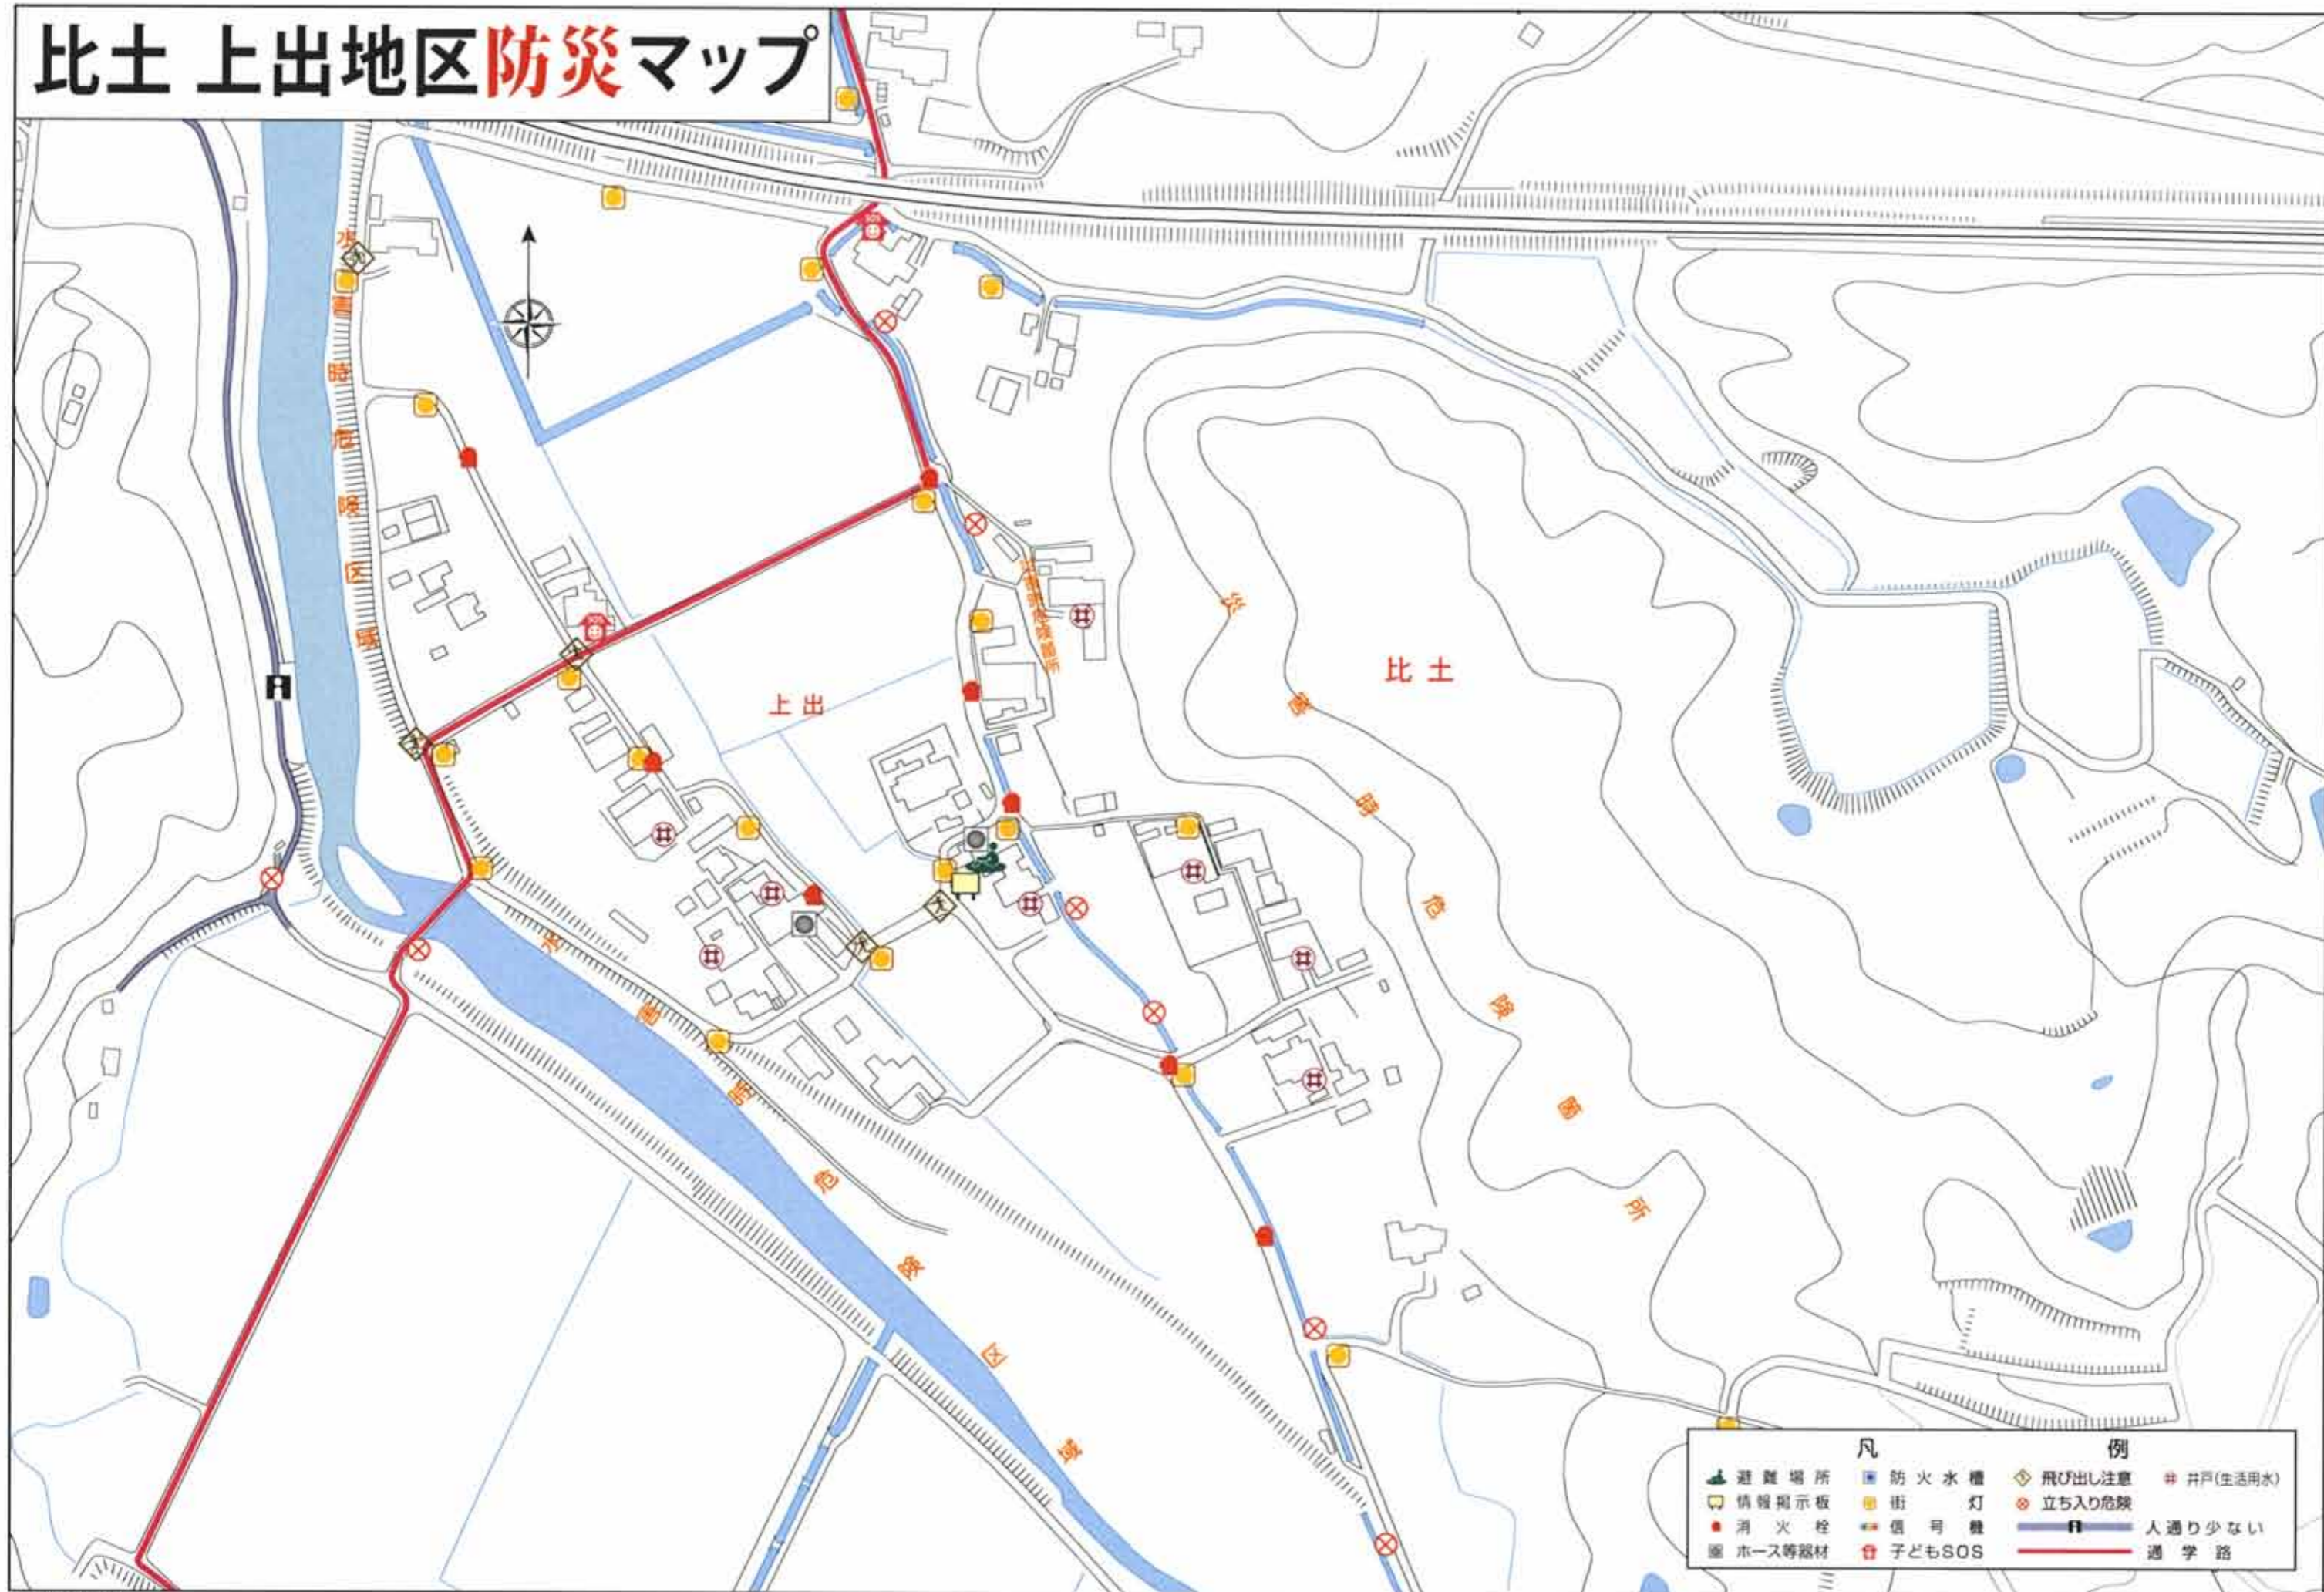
比土 上出地区防災マップ

水害時危険区域

土砂災害危険箇所

上出

比土

災害時危険箇所

水害時危険区域

凡例

| | | | |
|---|---|---|---|
| 避難場所 | 防火水槽 | 飛び出し注意 | 井戸(生活用水) |
| 情報掲示板 | 街灯 | 立ち入り危険 | |
| 消火栓 | 信号機 | 人通り少ない | |
| ホース等器材 | 子どもSOS | 通学路 | |